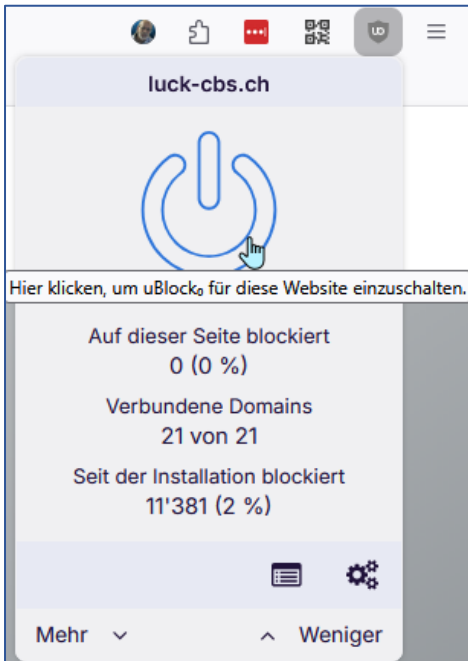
luck-cbs.ch

Hier klicken, um uBlock₀ für diese Website einzuschalten.

Auf dieser Seite blockiert
0 (0 %)

Verbundene Domains
21 von 21

Seit der Installation blockiert
11'381 (2 %)

Mehr ⌄

^ Weniger